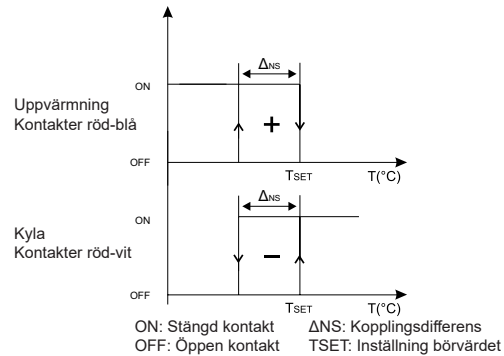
$\Delta_{NS}$

ON

Uppvärmning
Kontakter röd-blå

+

OFF

$T_{SET}$

T(°C)

$\Delta_{NS}$

ON

Kyla
Kontakter röd-vit

−

OFF

$T_{SET}$

T(°C)

ON: Stängd kontakt
OFF: Öppen kontakt

ΔNS: Kopplingsdifferens
TSET: Inställning börvärdet